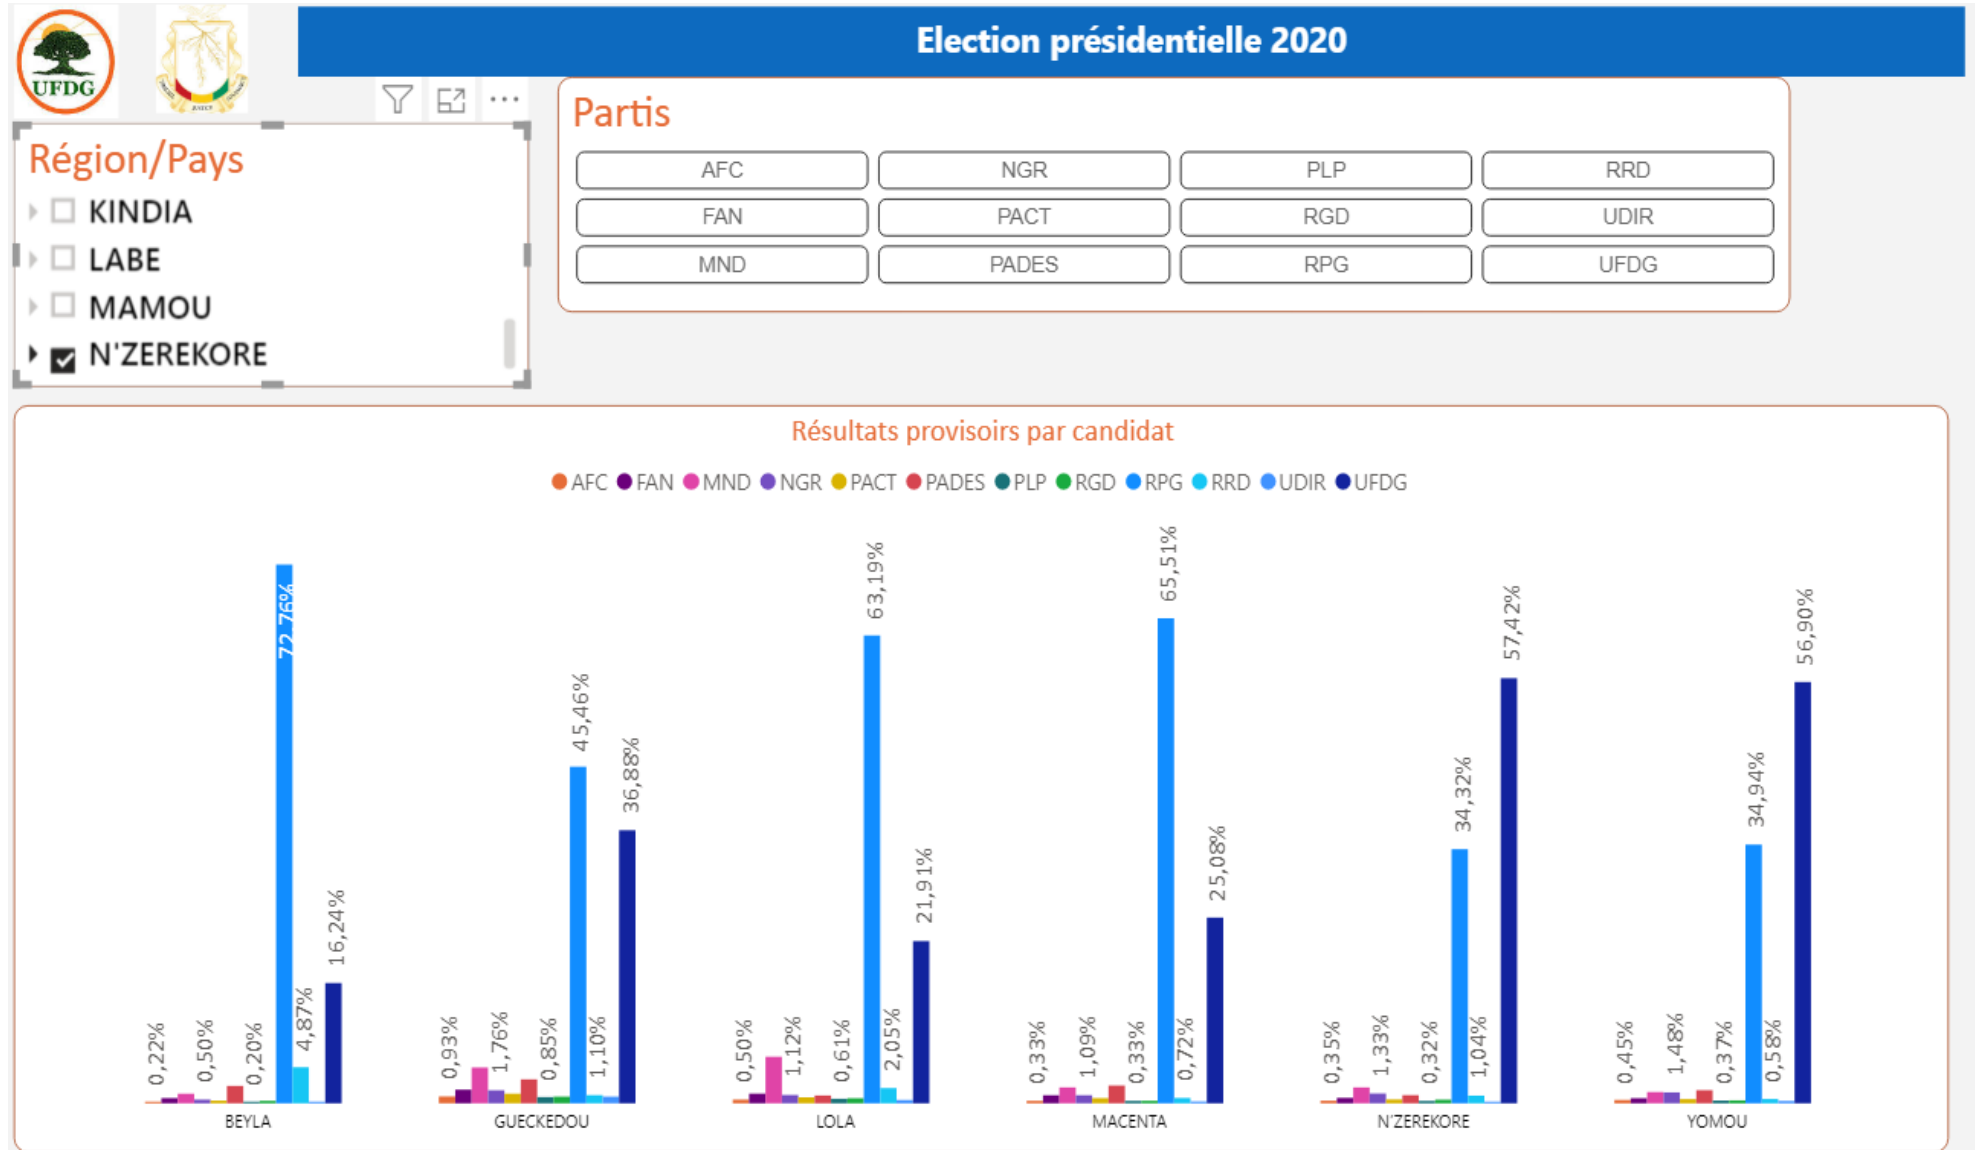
UFDG

Election présidentielle 2020

Région/Pays
KINDIA
LABE
MAMOU
N'ZEREKORE

Partis
| AFC | NGR | PLP | RRD |
|---|---|---|---|
| FAN | PACT | RGD | UDIR |
| MND | PADES | RPG | UFDG |

Résultats provisoirs par candidat

AFC FAN MND NGR PACT PADES PLP RGD RPG RRD UDIR UFDG

0,22% 0,50% 0,20% 72,76% 4,87% 16,24%
BEYLA

0,93% 1,76% 0,85% 45,46% 1,10% 36,88%
GUECKEDOU

0,50% 1,12% 0,61% 63,19% 2,05% 21,91%
LOLA

0,33% 1,09% 0,33% 65,51% 0,72% 25,08%
MACENTA

0,35% 1,33% 0,32% 34,32% 1,04% 57,42%
N'ZEREKORE

0,45% 1,48% 0,37% 34,94% 0,58% 56,90%
YOMOU